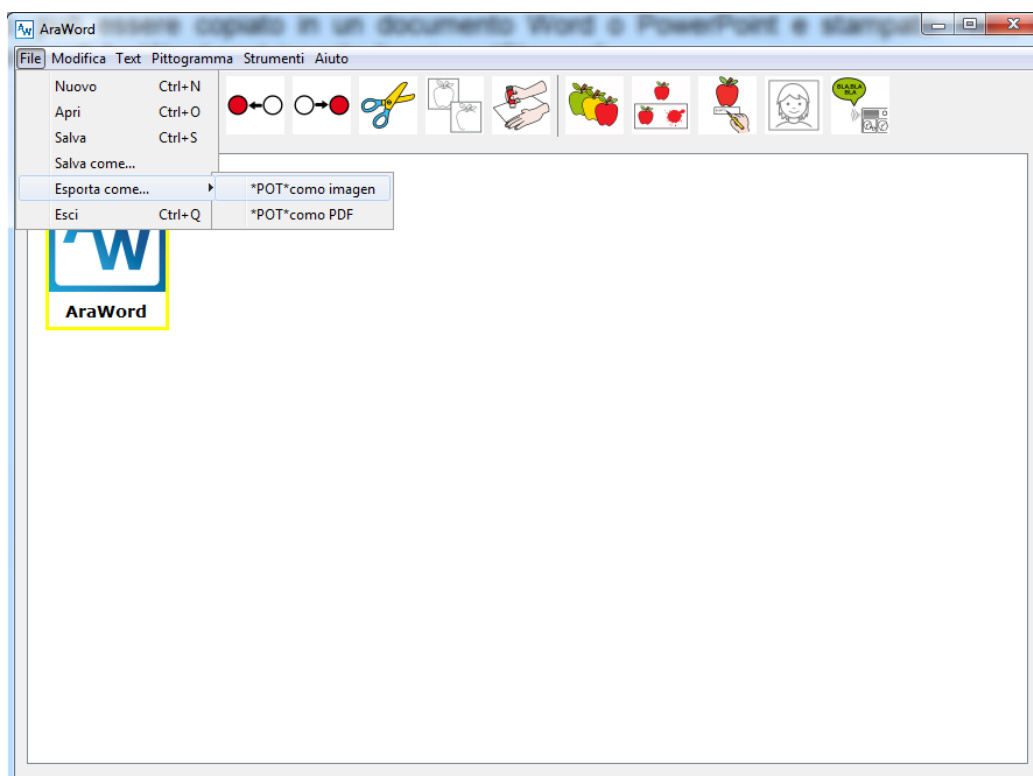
AraWord essere copiato in un documento Word o PowerPoint e stampa

File Modifica Text Pittogramma Strumenti Aiuto

Nuovo Ctrl+N
Apri Ctrl+O
Salva Ctrl+S
Salva come...
Esporta come...
Esci Ctrl+Q

*POT*como imagen
*POT*como PDF

BLA BLA BLA

AraWord